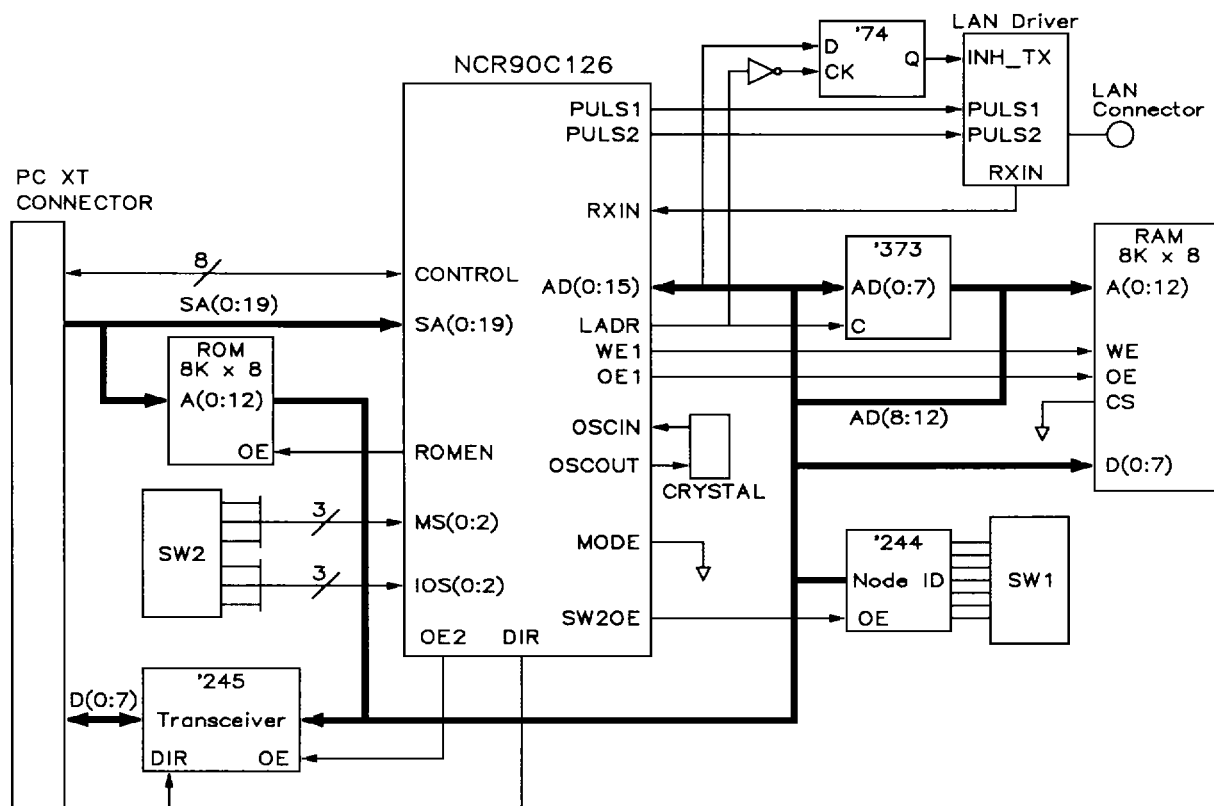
'74
D
CK
Q
LAN Driver
INH_TX
PULS1
PULS2
RXIN
LAN Connector
NCR90C126
PULS1
PULS2
RXIN
PC XT CONNECTOR
8
CONTROL
SA(0:19)
SA(0:19)
AD(0:15)
LADR
WE1
OE1
'373
AD(0:7)
C
RAM 8K x 8
A(0:12)
WE
OE
CS
D(0:7)
AD(8:12)
ROM 8K x 8
A(0:12)
OE
ROMEN
OSCIN
OSCOUT
CRYSTAL
SW2
3
MS(0:2)
3
IOS(0:2)
MODE
SW2OE
'244
Node ID
OE
SW1
OE2
DIR
'245
D(0:7)
Transceiver
DIR
OE